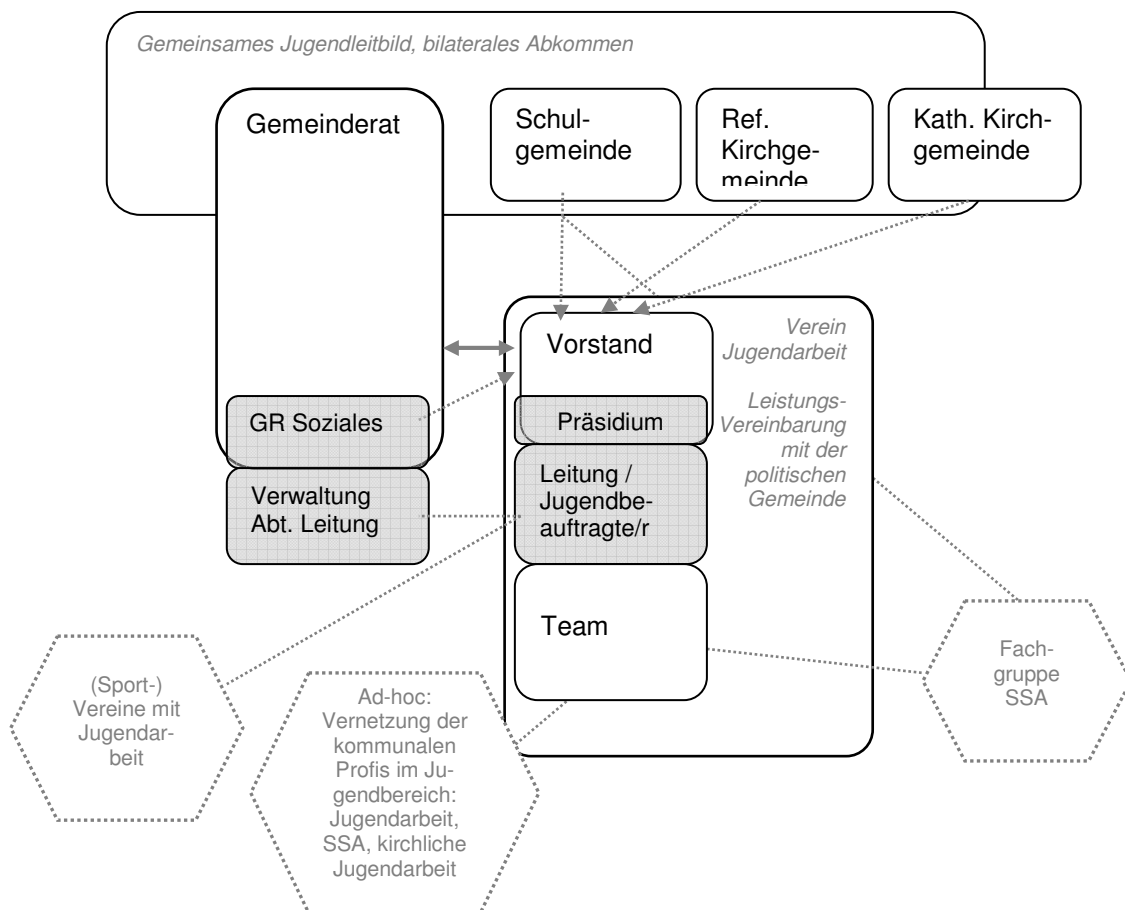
Gemeinsames Jugendleitbild, bilaterales Abkommen

Gemeinderat

Schulgemeinde

Ref. Kirchgemeinde

Kath. Kirchgemeinde

Vorstand

Verein Jugendarbeit

Leistungs-Vereinbarung mit der politischen Gemeinde

GR Soziales

Präsidium

Verwaltung Abt. Leitung

Leitung / Jugendbeauftragte/r

Team

Fachgruppe SSA

(Sport-) Vereine mit Jugendarbeit

Ad-hoc: Vernetzung der kommunalen Profis im Jugendbereich: Jugendarbeit, SSA, kirchliche Jugendarbeit